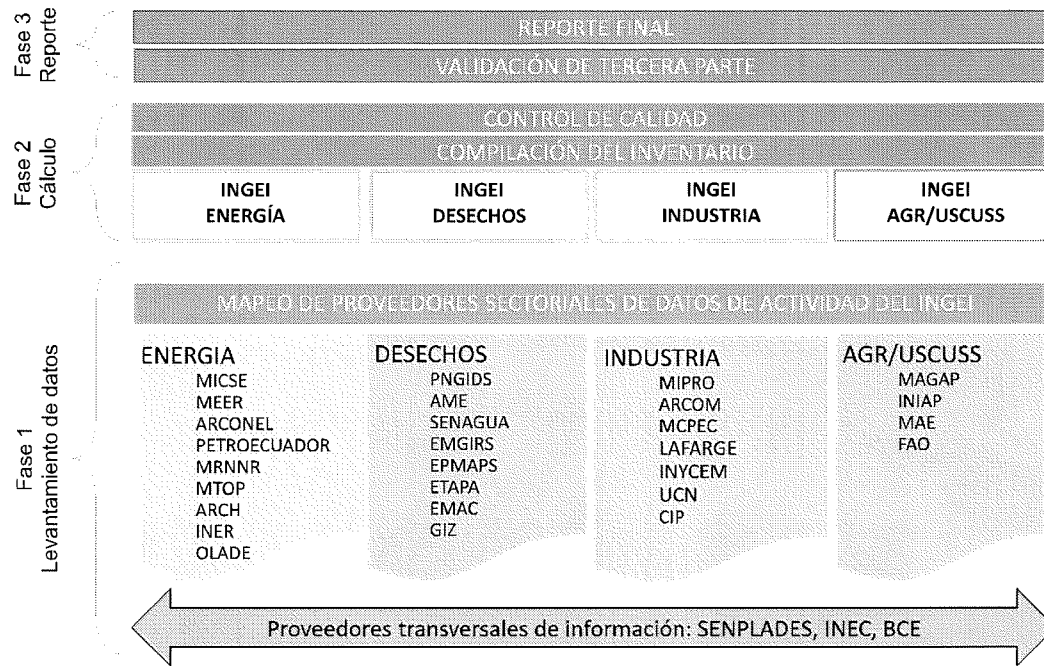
Fase 3
Reporte

REPORTE FINAL

VALIDACIÓN DE TERCERA PARTE

Fase 2
Cálculo

CONTROL DE CALIDAD

COMPILACIÓN DEL INVENTARIO

| INGEI ENERGÍA | INGEI DESECHOS | INGEI INDUSTRIA | INGEI AGR/USCUSS |
|---|---|---|---|

Fase 1
Levantamiento de datos

MAPEO DE PROVEEDORES SECTORIALES DE DATOS DE ACTIVIDAD DEL INGEI

ENERGIA
MICSE
MEER
ARCONEL
PETROECUADOR
MRNNR
MTOP
ARCH
INER
OLADE

DESECHOS
PNGIDS
AME
SENAGUA
EMGIRS
EPMAPS
ETAPA
EMAC
GIZ

INDUSTRIA
MIPRO
ARCOM
MCPEC
LAFARGE
INYCEM
UCN
CIP

AGR/USCUSS
MAGAP
INIAP
MAE
FAO

Proveedores transversales de información: SENPLADES, INEC, BCE